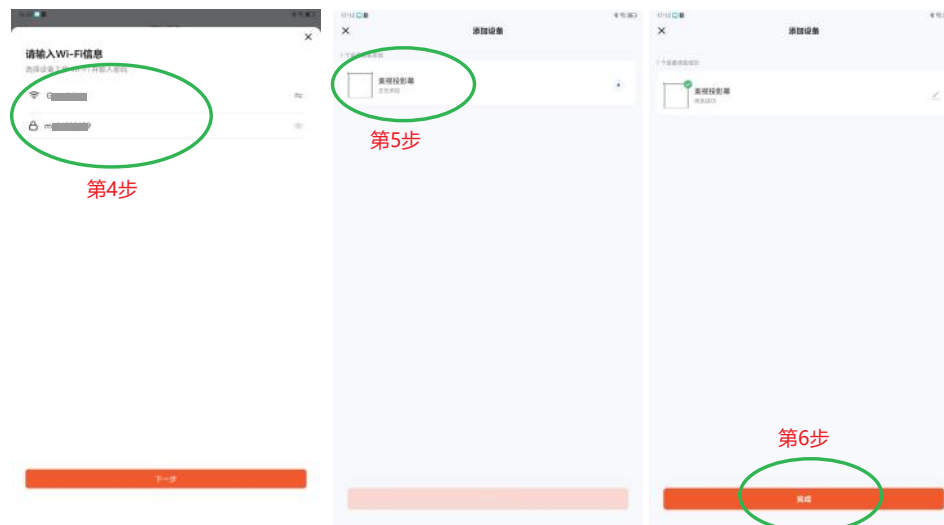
×

请输入Wi-Fi信息

选择设备工作Wi-Fi并输入密码

G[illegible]

m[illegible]

第4步

下一步

17:12

×

添加设备

1个设备添加中

美视投影幕

正在添加

第5步

17:12

×

添加设备

1个设备添加成功

美视投影幕

添加成功

第6步

完成